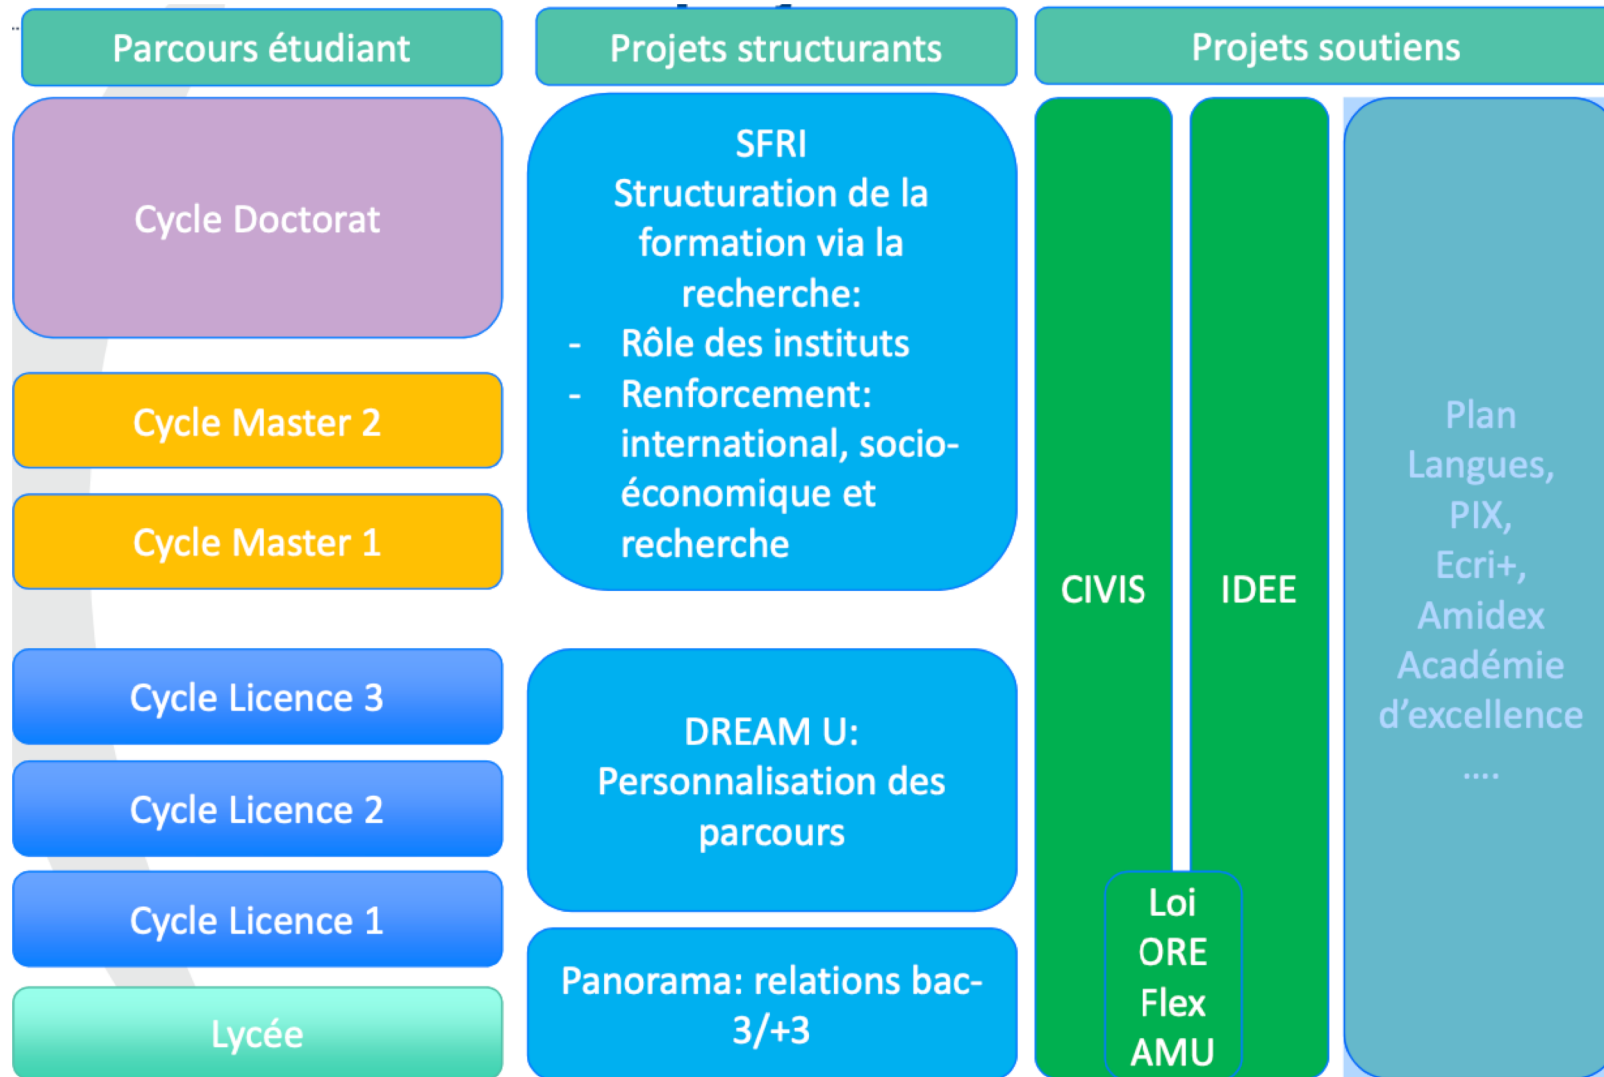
Parcours étudiant

Cycle Doctorat

Cycle Master 2

Cycle Master 1

Cycle Licence 3

Cycle Licence 2

Cycle Licence 1

Lycée

Projets structurants

SFRI
Structuration de la formation via la recherche:
- Rôle des instituts
- Renforcement: international, socio-économique et recherche

DREAM U: Personnalisation des parcours

Panorama: relations bac-3/+3

Projets soutiens

CIVIS

IDEE

Loi ORE Flex AMU

Plan Langues, PIX, Ecri+, Amidex Académie d'excellence ....